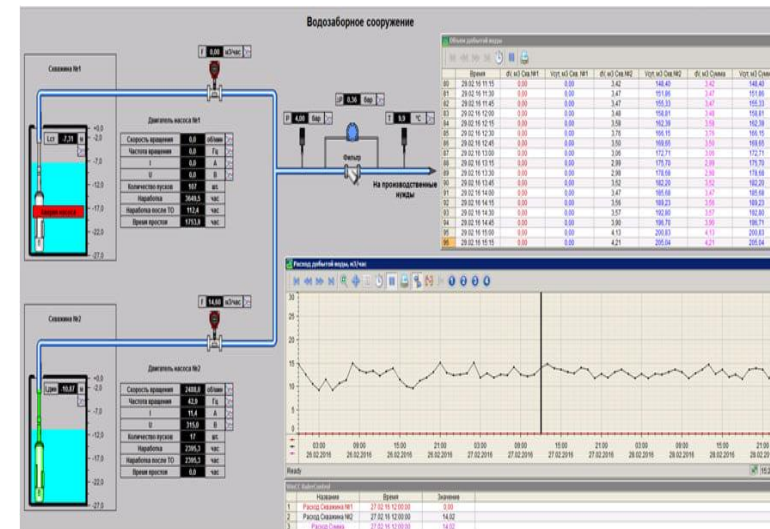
Водозаборное сооружение

Скважина №1

F 0,00 м3/час

Lст -7,21 м

+0,0
-2,0
-7,0
-12,0
-17,0
-22,0
-27,0

Двигатель насоса №1

| Скорость вращения | 0,0 | об/мин |
|---|---|---|
| Частота вращения | 0,0 | Гц |
| I | 0,0 | А |
| U | 0,0 | В |
| Количество пусков | 107 | шт. |
| Наработка | 3649,5 | час |
| Наработка после ТО | 112,4 | час |
| Время простоя | 1753,8 | час |

P 0,36 бар

P 4,00 бар

T 9,9 °C

Фильтр

На производственные нужды

Скважина №2

F 14,60 м3/час

Lдин -10,07 м

+0,0
-2,0
-7,0
-12,0
-17,0
-22,0
-27,0

Двигатель насоса №2

| Скорость вращения | 2488,0 | об/мин |
|---|---|---|
| Частота вращения | 42,9 | Гц |
| I | 11,4 | А |
| U | 315,0 | В |
| Количество пусков | 17 | шт. |
| Наработка | 2395,3 | час |
| Наработка после ТО | 2395,3 | час |
| Время простоя | 0,0 | час |

Объем добытой воды

| | Время | dV, м3 Скв.№1 | Vсут, м3 Скв.№1 | dV, м3 Скв.№2 | Vсут, м3 Скв.№2 | dV, м3 Сумма | Vсут, м3 Сумма |
|---|---|---|---|---|---|---|---|
| 80 | 29.02.16 11:15 | 0,00 | 0,00 | 3,42 | 148,40 | 3,42 | 148,40 |
| 81 | 29.02.16 11:30 | 0,00 | 0,00 | 3,47 | 151,86 | 3,47 | 151,86 |
| 82 | 29.02.16 11:45 | 0,00 | 0,00 | 3,47 | 155,33 | 3,47 | 155,33 |
| 83 | 29.02.16 12:00 | 0,00 | 0,00 | 3,48 | 158,81 | 3,48 | 158,81 |
| 84 | 29.02.16 12:15 | 0,00 | 0,00 | 3,58 | 162,39 | 3,58 | 162,39 |
| 85 | 29.02.16 12:30 | 0,00 | 0,00 | 3,76 | 166,15 | 3,76 | 166,15 |
| 86 | 29.02.16 12:45 | 0,00 | 0,00 | 3,50 | 169,65 | 3,50 | 169,65 |
| 87 | 29.02.16 13:00 | 0,00 | 0,00 | 3,06 | 172,71 | 3,06 | 172,71 |
| 88 | 29.02.16 13:15 | 0,00 | 0,00 | 2,99 | 175,70 | 2,99 | 175,70 |
| 89 | 29.02.16 13:30 | 0,00 | 0,00 | 2,98 | 178,68 | 2,98 | 178,68 |
| 90 | 29.02.16 13:45 | 0,00 | 0,00 | 3,52 | 182,20 | 3,52 | 182,20 |
| 91 | 29.02.16 14:00 | 0,00 | 0,00 | 3,47 | 185,68 | 3,47 | 185,68 |
| 92 | 29.02.16 14:15 | 0,00 | 0,00 | 3,56 | 189,23 | 3,56 | 189,23 |
| 93 | 29.02.16 14:30 | 0,00 | 0,00 | 3,57 | 192,80 | 3,57 | 192,80 |
| 94 | 29.02.16 14:45 | 0,00 | 0,00 | 3,90 | 196,71 | 3,90 | 196,71 |
| 95 | 29.02.16 15:00 | 0,00 | 0,00 | 4,13 | 200,83 | 4,13 | 200,83 |
| 96 | 29.02.16 15:15 | 0,00 | 0,00 | 4,21 | 205,04 | 4,21 | 205,04 |

Расход добытой воды, м3/час

30
25
20
15
10
5
0

03:00 26.02.2016 09:00 26.02.2016 15:00 26.02.2016 21:00 26.02.2016 03:00 27.02.2016 09:00 27.02.2016 15:00 27.02.2016 21:00 27.02.2016 03:00 28.02.2016 09:00 28.02.2016 15:00 28.02.2016 21:00 28.02.2016

Ready

WinCC RulerControl

| | Название | Время | Значение |
|---|---|---|---|
| 1 | Расход Скважина №1 | 27.02.16 12:00:00 | 0,00 |
| 2 | Расход Скважина №2 | 27.02.16 12:00:00 | 14,62 |
| 3 | Расход Сумма | 27.02.16 12:00:00 | 14,62 |